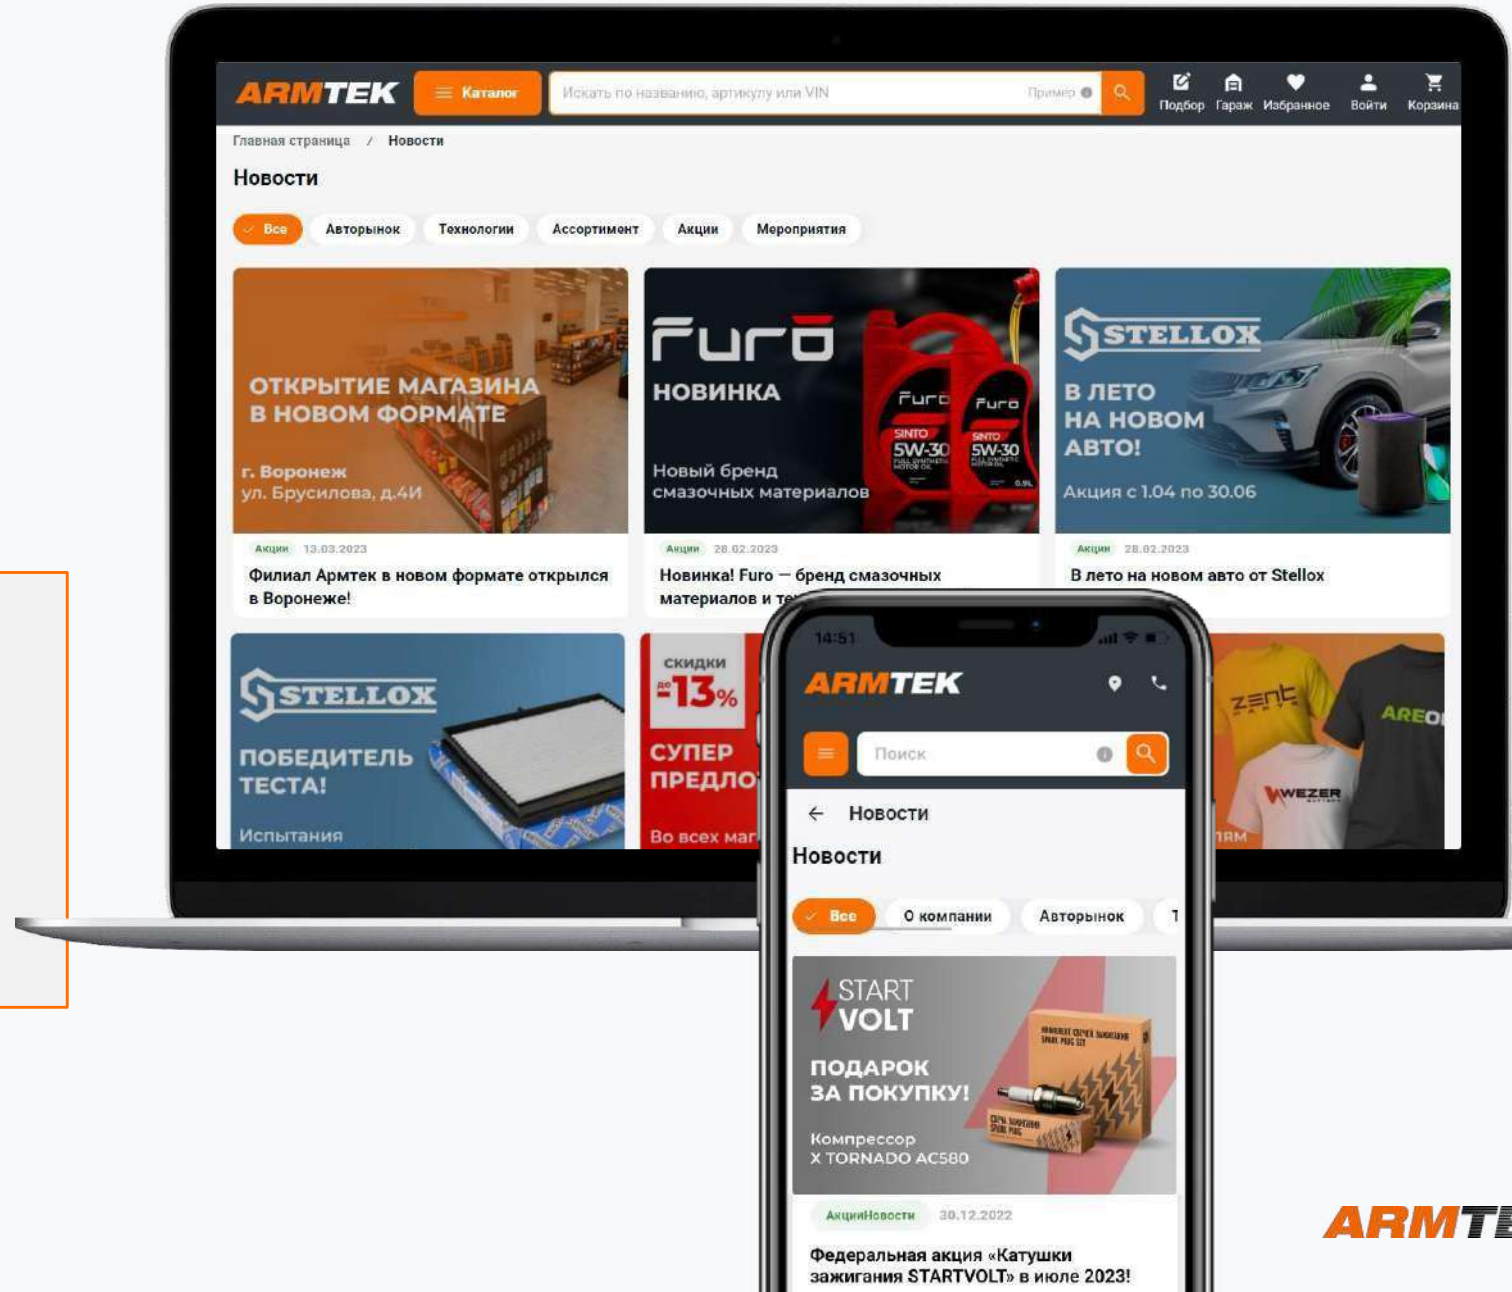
ARMTEK

Каталог

Искать по названию, артикулу или VIN

Пример

Подбор Гараж Избранное Войти Корзина

Главная страница / Новости

Новости

Все Авторынок Технологии Ассортимент Акции Мероприятия

ОТКРЫТИЕ МАГАЗИНА В НОВОМ ФОРМАТЕ

г. Воронеж ул. Брусилова, д.4И

Акции 13.03.2023

Филиал Армтек в новом формате открылся в Воронеже!

Furo

НОВИНКА

Новый бренд смазочных материалов

Furo SINTO SW-30

Furo SINTO SW-30

Акции 28.02.2023

Новинка! Furo — бренд смазочных материалов и т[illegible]

STELLOX

В ЛЕТО НА НОВОМ АВТО!

Акция с 1.04 по 30.06

Акции 28.02.2023

В лето на новом авто от Stellox

STELLOX

ПОБЕДИТЕЛЬ ТЕСТА!

Испытания

СКИДКИ до -13%

СУПЕР ПРЕДЛО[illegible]

Во всех ма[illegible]

zent

AREO

WEZER

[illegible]ям

14:51

ARMTEK

Поиск

← Новости

Новости

Все О компании Авторынок Т

START VOLT

ПОДАРОК ЗА ПОКУПКУ!

Компрессор X TORNADO AC580

АкцииНовости 30.12.2022

Федеральная акция «Катушки зажигания STARTVOLT» в июле 2023!

ARMT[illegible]